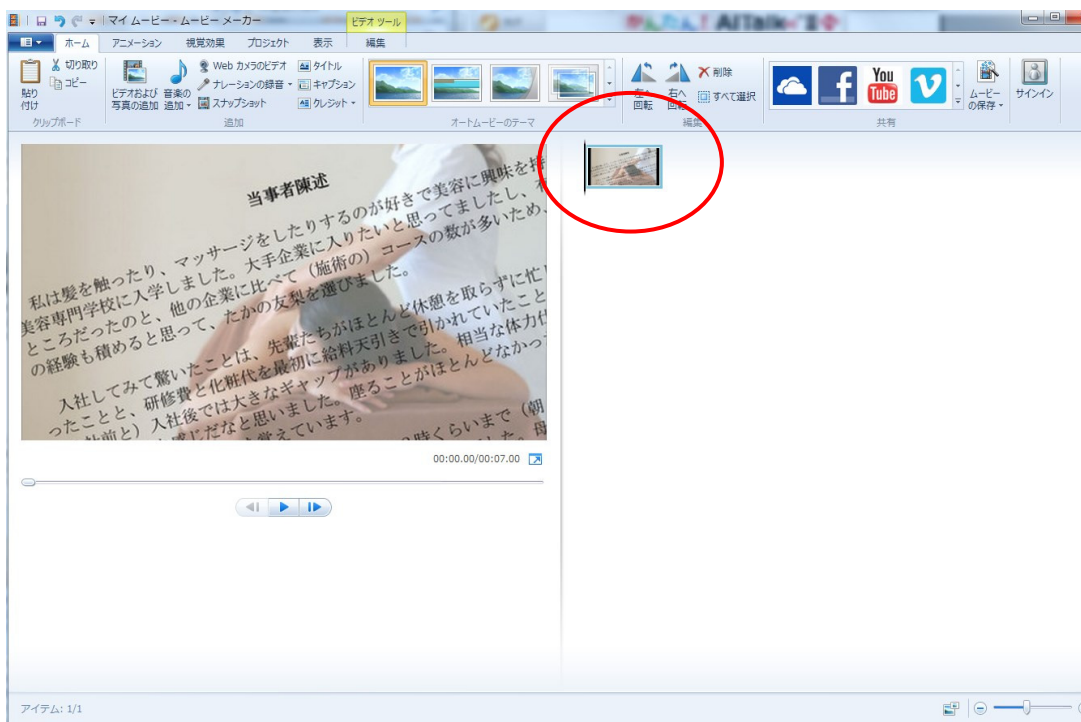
マイ ムービー - ムービー メーカー
ビデオ ツール
かんたん！AITalk

ホーム　アニメーション　視覚効果　プロジェクト　表示　編集

貼り付け　切り取り　コピー
クリップボード

ビデオおよび写真の追加　音楽の追加　Web カメラのビデオ　ナレーションの録音　スナップショット　タイトル　キャプション　クレジット
追加

オートムービーのテーマ

左へ回転　右へ回転　削除　すべて選択
編集

YouTube
ムービーの保存　サインイン
共有

当事者陳述

私は髪を触ったり、マッサージをしたりするのが好きで美容に興味を持
美容専門学校に入学しました。大手企業に入りたいと思ってましたし、
ところだったのと、他の企業に比べて（施術の）コースの数が多いため
の経験も積めると思って、たかの友梨を選びました。

入社してみて驚いたことは、先輩たちがほとんど休憩を取らずに忙
ったことと、研修費と化粧代を最初に給料天引きで引かれていたこと
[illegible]社前と）入社後では大きなギャップがありました。相当な体力
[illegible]だなと思いました。座ることがほとんどなかっ
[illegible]覚えています。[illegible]時くらいまで（朝
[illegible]

00:00.00/00:07.00

アイテム: 1/1